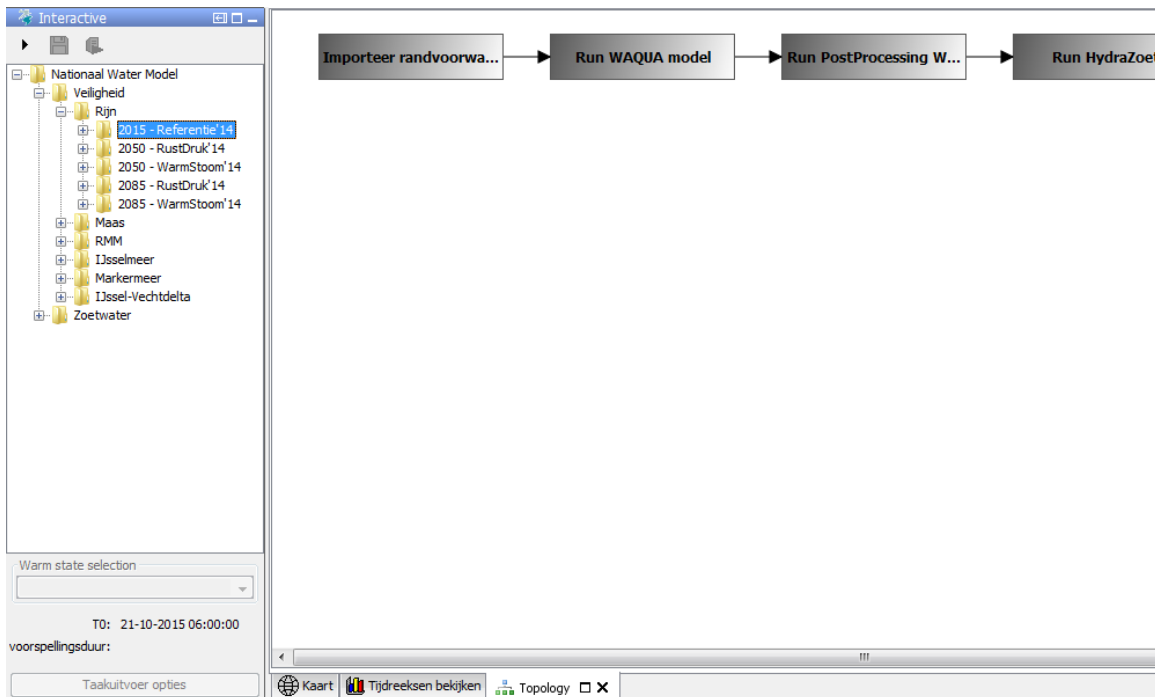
Interactive

Nationaal Water Model
Veiligheid
Rijn
2015 - Referentie'14
2050 - RustDruk'14
2050 - WarmStoom'14
2085 - RustDruk'14
2085 - WarmStoom'14
Maas
RMM
IJsselmeer
Markermeer
IJssel-Vechtdelta
Zoetwater

Warm state selection

T0: 21-10-2015 06:00:00
voorspellingsduur:

Taakuitvoer opties

Importeer randvoorwa...
Run WAQUA model
Run PostProcessing W...
Run HydraZoet

Kaart
Tijdreeksen bekijken
Topology